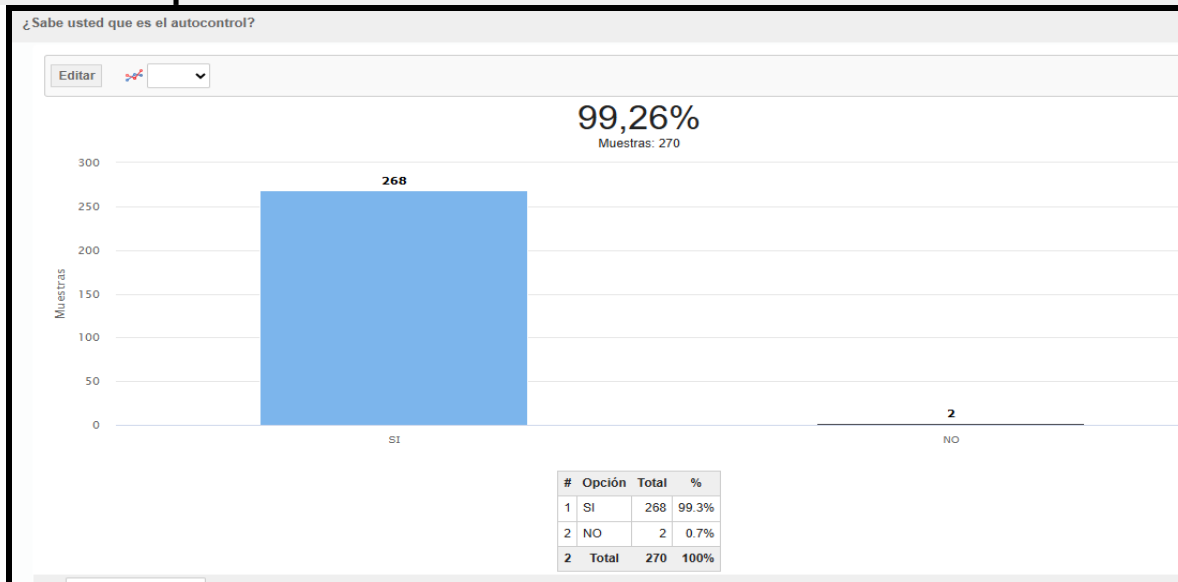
¿Sabe usted que es el autocontrol?

Editar

99,26%
Muestras: 270

300
250
200
150
100
50
0

Muestras

268

2

SI

NO

| # | Opción | Total | % |
|---|---|---|---|
| 1 | SI | 268 | 99.3% |
| 2 | NO | 2 | 0.7% |
| 2 | Total | 270 | 100% |